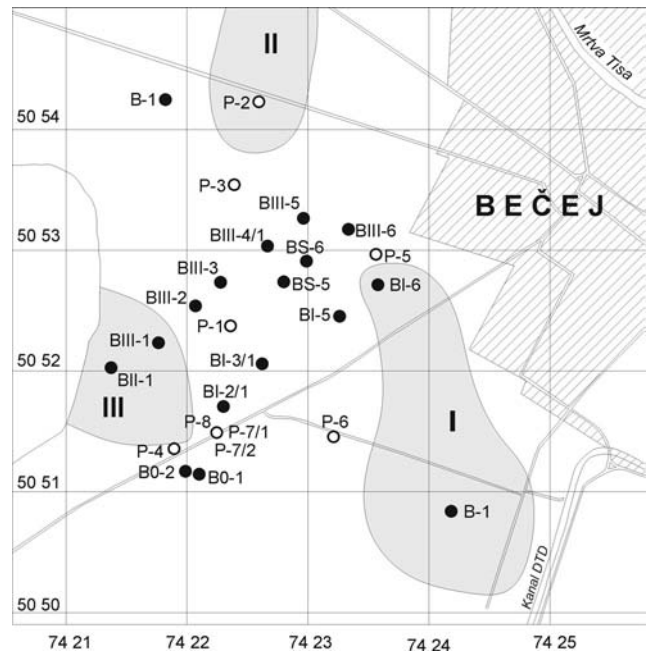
Mrtva Tisa

II

B-1
P-2
50 54

P-3
BIII-5
BIII-6
B E Č E J
50 53
BIII-4/1
BS-6
P-5
BIII-3
BS-5
BI-6
BIII-2
BI-5
P-1
BIII-1
50 52
BII-1
BI-3/1

III

BI-2/1
P-8
P-6
P-7/1

I

P-4
P-7/2
B0-2
B0-1
50 51
B-1

Kanal DTD
50 50

74 21
74 22
74 23
74 24
74 25